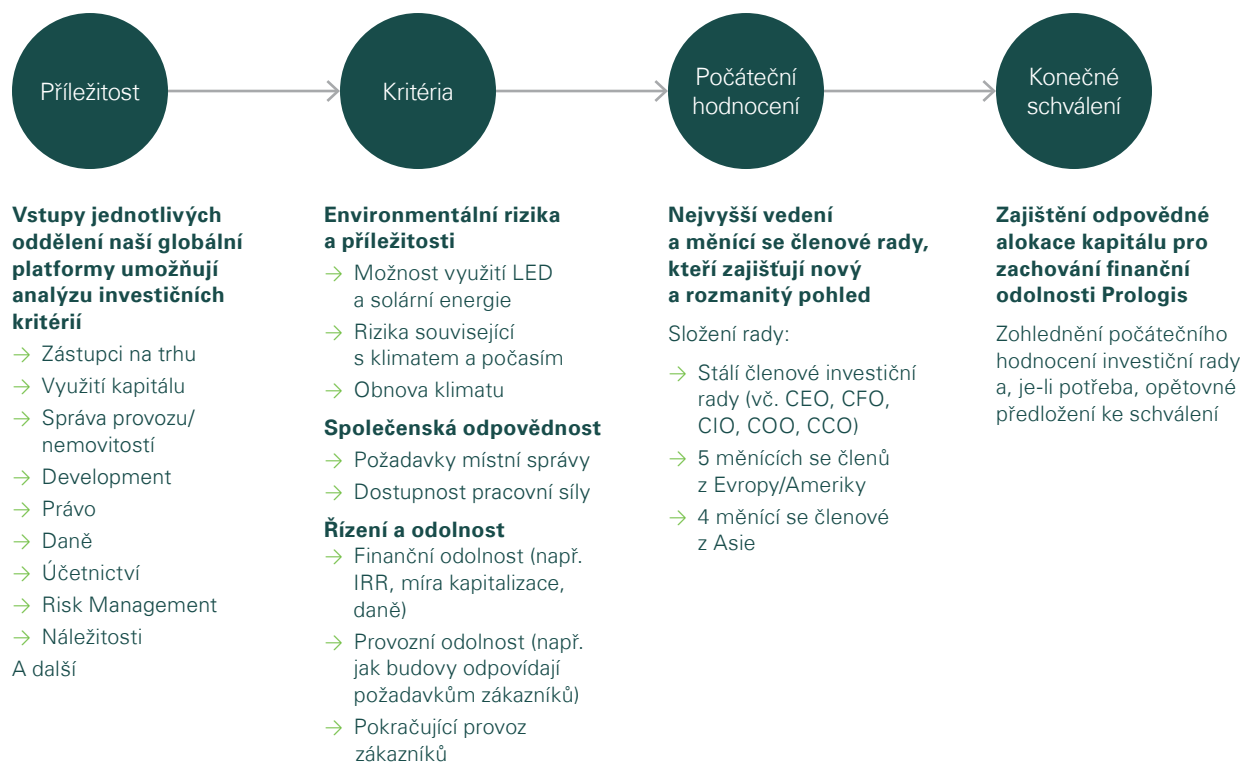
Příležitost

Kritéria

Počáteční hodnocení

Konečné schválení

**Vstupy jednotlivých oddělení naší globální platformy umožňují analýzu investičních kritérií**

→ Zástupci na trhu
→ Využití kapitálu
→ Správa provozu/nemovitostí
→ Development
→ Právo
→ Daně
→ Účetnictví
→ Risk Management
→ Náležitosti
A další

**Environmentální rizika a příležitosti**

→ Možnost využití LED a solární energie
→ Rizika související s klimatem a počasím
→ Obnova klimatu

**Společenská odpovědnost**

→ Požadavky místní správy
→ Dostupnost pracovní síly

**Řízení a odolnost**

→ Finanční odolnost (např. IRR, míra kapitalizace, daně)
→ Provozní odolnost (např. jak budovy odpovídají požadavkům zákazníků)
→ Pokračující provoz zákazníků

**Nejvyšší vedení a měnící se členové rady, kteří zajišťují nový a rozmanitý pohled**

Složení rady:

→ Stálí členové investiční rady (vč. CEO, CFO, CIO, COO, CCO)
→ 5 měnících se členů z Evropy/Ameriky
→ 4 měnící se členové z Asie

**Zajištění odpovědné alokace kapitálu pro zachování finanční odolnosti Prologis**

Zohlednění počátečního hodnocení investiční rady a, je-li potřeba, opětovné předložení ke schválení